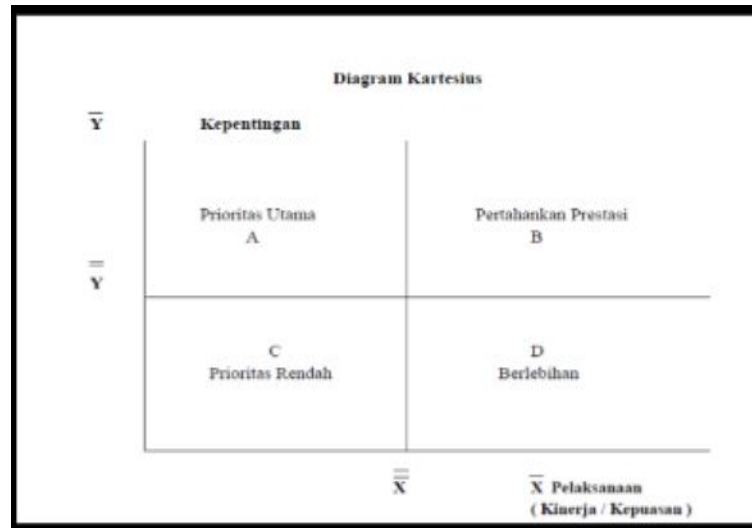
Diagram Kartesius

$\overline{Y}$ Kepentingan

Prioritas Utama
A

Pertahankan Prestasi
B

$\overline{\overline{Y}}$

C
Prioritas Rendah

D
Berlebihan

$\overline{\overline{X}}$

$\overline{X}$ Pelaksanaan
( Kinerja / Kepuasan )